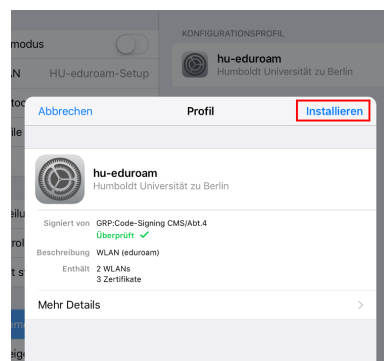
modus
N HU-eduroam-Setup
toc
ile
eilu
rol
t s
KONFIGURATIONSPROFIL
hu-eduroam
Humboldt Universität zu Berlin

Abbrechen
Profil
Installieren

hu-eduroam
Humboldt Universität zu Berlin

Signiert von GRP:Code-Signing CMS/Abt.4
Überprüft ✓
Beschreibung WLAN (eduroam)
Enthält 2 WLANs
3 Zertifikate

Mehr Details